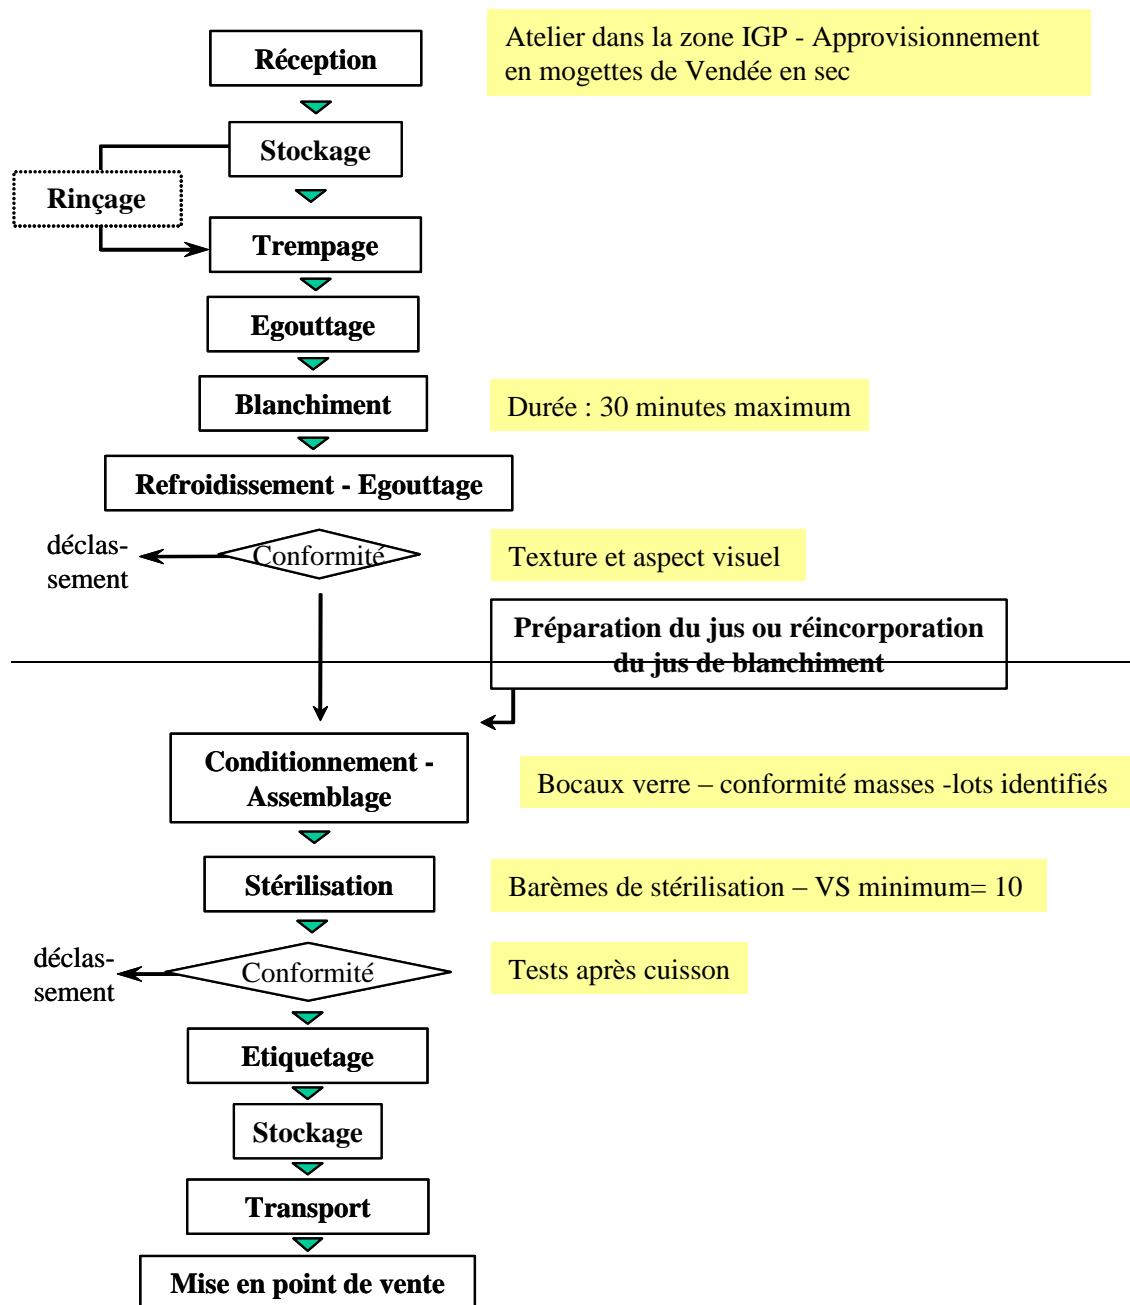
Réception

Atelier dans la zone IGP - Approvisionnement en mogettes de Vendée en sec

Stockage

Rinçage

Trempage

Egouttage

Blanchiment

Durée : 30 minutes maximum

Refroidissement - Egouttage

déclassement

Conformité

Texture et aspect visuel

Préparation du jus ou réincorporation du jus de blanchiment

Conditionnement - Assemblage

Bocaux verre – conformité masses -lots identifiés

Stérilisation

Barèmes de stérilisation – VS minimum= 10

déclassement

Conformité

Tests après cuisson

Etiquetage

Stockage

Transport

Mise en point de vente